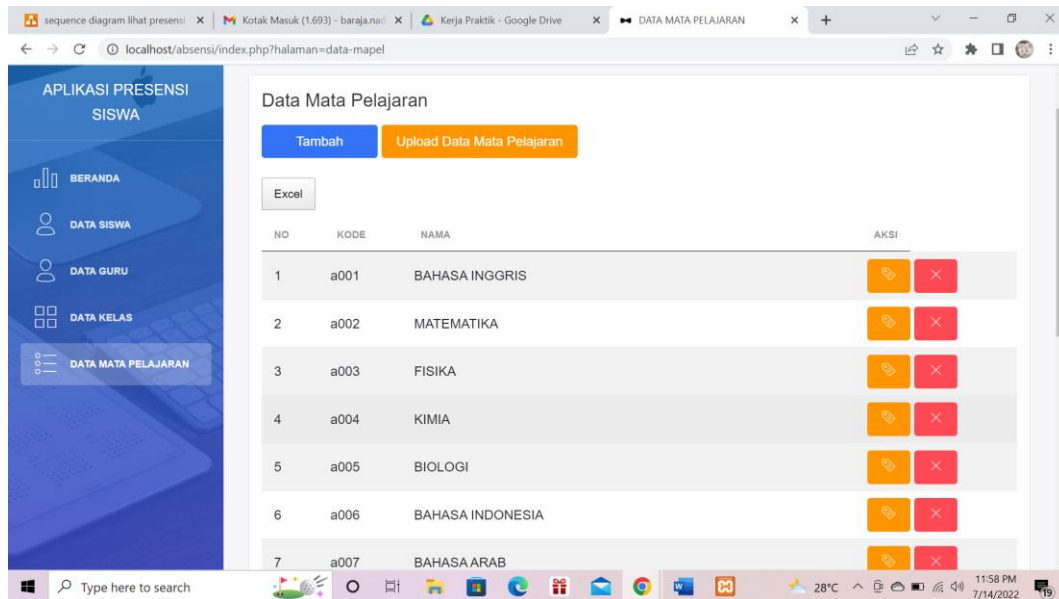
sequence diagram lihat presensi ×
Kotak Masuk (1.693) - baraja.nad ×
Kerja Praktik - Google Drive ×
DATA MATA PELAJARAN ×
+

localhost/absensi/index.php?halaman=data-mapel

APLIKASI PRESENSI SISWA

BERANDA
DATA SISWA
DATA GURU
DATA KELAS
DATA MATA PELAJARAN

Data Mata Pelajaran

Tambah
Upload Data Mata Pelajaran

Excel

| NO | KODE | NAMA | AKSI |
|---|---|---|---|
| 1 | a001 | BAHASA INGGRIS | |
| 2 | a002 | MATEMATIKA | |
| 3 | a003 | FISIKA | |
| 4 | a004 | KIMIA | |
| 5 | a005 | BIOLOGI | |
| 6 | a006 | BAHASA INDONESIA | |
| 7 | a007 | BAHASA ARAB | |

Type here to search
28°C
11:58 PM
7/14/2022
19